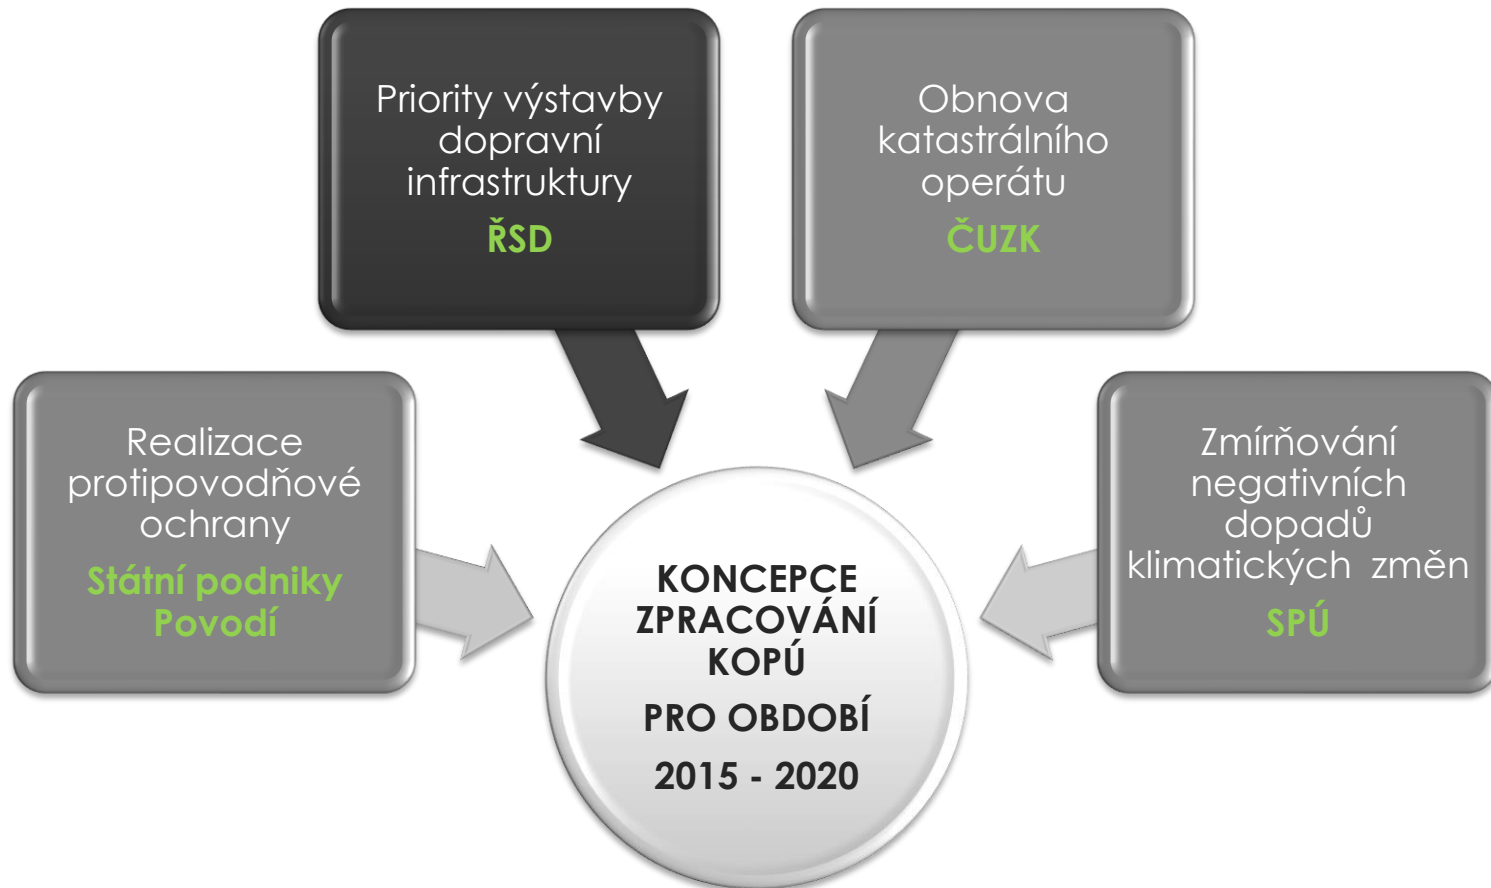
Priority výstavby dopravní infrastruktury
ŘSD

Obnova katastrálního operátu
ČUZK

Realizace protipovodňové ochrany
Státní podniky Povodí

Zmírňování negativních dopadů klimatických změn
SPÚ

KONCEPCE ZPRACOVÁNÍ KOPÚ
PRO OBDOBÍ
2015 - 2020